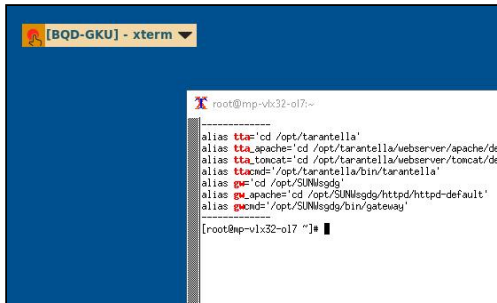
[BQD-GKU] - xterm

root@mp-vlx32-ol7:~

------------
alias tta='cd /opt/tarantella'
alias tta_apache='cd /opt/tarantella/webserver/apache/de
alias tta_tomcat='cd /opt/tarantella/webserver/tomcat/de
alias ttacmd='/opt/tarantella/bin/tarantella'
alias gw='cd /opt/SUNWsgdg'
alias gw_apache='cd /opt/SUNWsgdg/httpd/httpd-default'
alias gwcmd='/opt/SUNWsgdg/bin/gateway'
------------
[root@mp-vlx32-ol7 ~]#